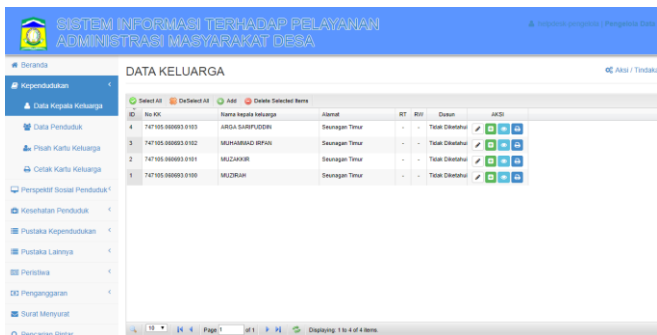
SISTEM INFORMASI TERHADAP PELAYANAN ADMINISTRASI MASYARAKAT DESA

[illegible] | Pengguna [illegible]

Beranda
Kependudukan
Data Kepala Keluarga
Data Penduduk
Pisah Kartu Keluarga
Cetak Kartu Keluarga
Perspektif Sosial Penduduk
Kesehatan Penduduk
Pustaka Kependudukan
Pustaka Lainnya
Peristiwa
Penganggaran
Surat Menyurat
Pencarian Pintar

DATA KELUARGA

Aksi / Tindak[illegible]

Select All | DeSelect All | Add | Delete Selected Items

| ID | No KK | Nama kepala keluarga | Alamat | RT | RW | Dusun | AKSI |
|---|---|---|---|---|---|---|---|
| 4 | 747105.060693.0103 | ARGA SARIFUDDIN | Seunagan Timur | - | - | Tidak Diketahui | |
| 3 | 747105.060693.0102 | MUHAMMAD IRFAN | Seunagan Timur | - | - | Tidak Diketahui | |
| 2 | 747105.060693.0101 | MUZAKKIR | Seunagan Timur | - | - | Tidak Diketahui | |
| 1 | 747105.060693.0100 | MUZIRAH | Seunagan Timur | - | - | Tidak Diketahui | |

10 | Page 1 of 1 | Displaying 1 to 4 of 4 items.